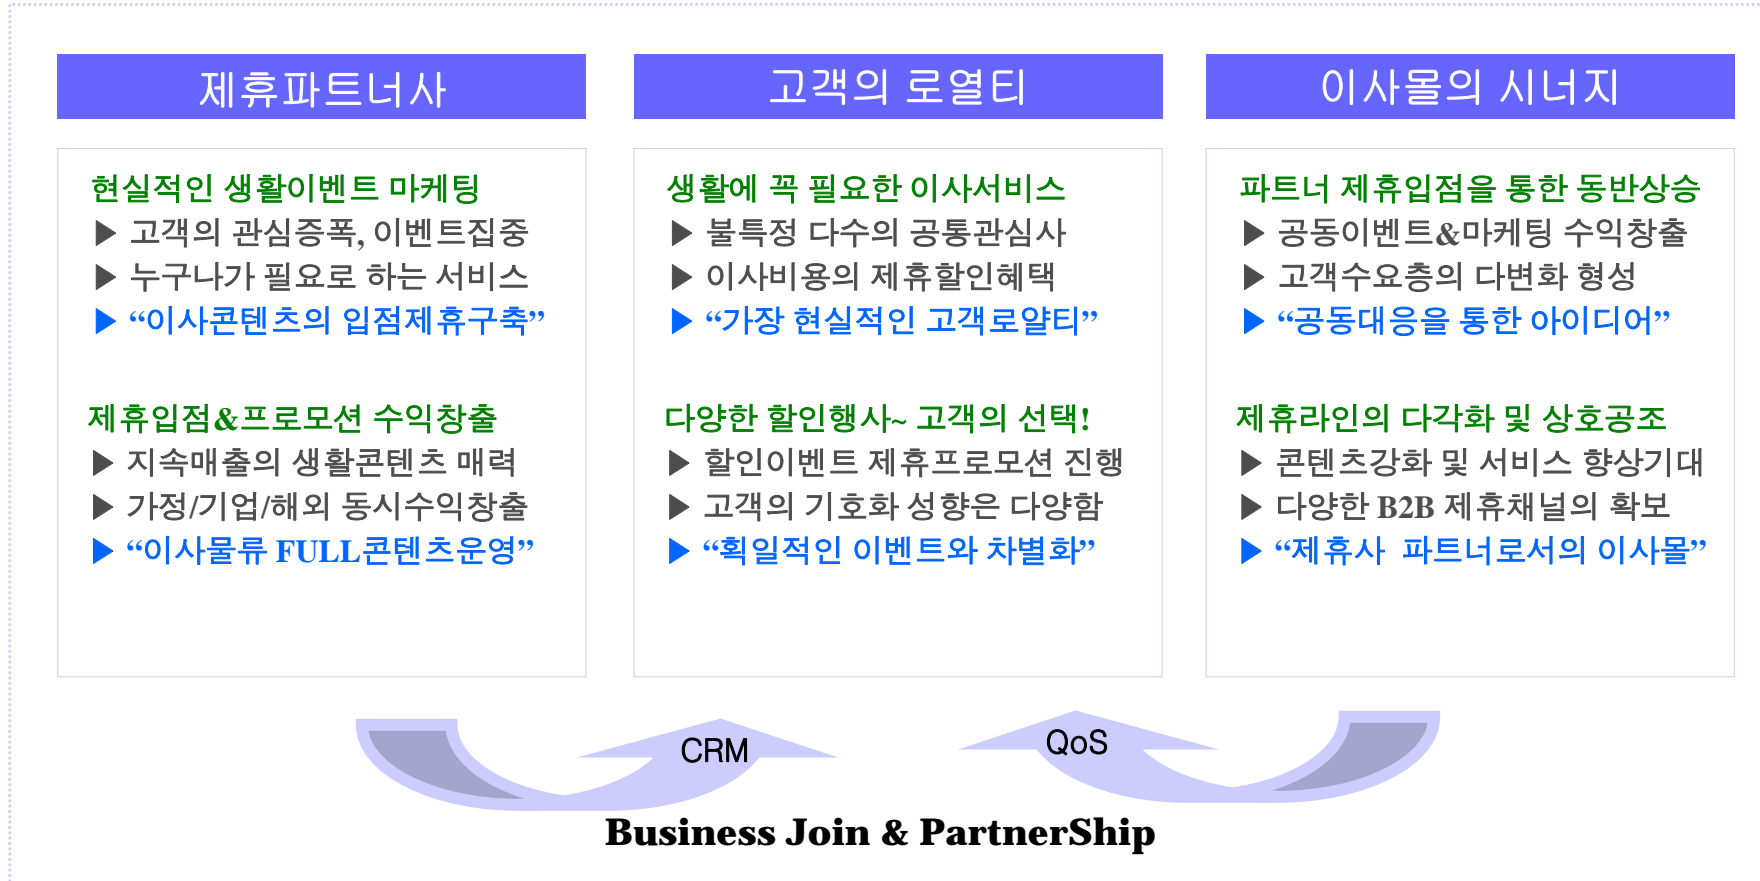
제휴파트너사

현실적인 생활이벤트 마케팅
▶ 고객의 관심증폭, 이벤트집중
▶ 누구나가 필요로 하는 서비스
▶ "이사콘텐츠의 입점제휴구축"

제휴입점&프로모션 수익창출
▶ 지속매출의 생활콘텐츠 매력
▶ 가정/기업/해외 동시수익창출
▶ "이사물류 FULL콘텐츠운영"

고객의 로열티

생활에 꼭 필요한 이사서비스
▶ 불특정 다수의 공통관심사
▶ 이사비용의 제휴할인혜택
▶ "가장 현실적인 고객로얄티"

다양한 할인행사~ 고객의 선택!
▶ 할인이벤트 제휴프로모션 진행
▶ 고객의 기호화 성향은 다양함
▶ "획일적인 이벤트와 차별화"

이사몰의 시너지

파트너 제휴입점을 통한 동반상승
▶ 공동이벤트&마케팅 수익창출
▶ 고객수요층의 다변화 형성
▶ "공동대응을 통한 아이디어"

제휴라인의 다각화 및 상호공조
▶ 콘텐츠강화 및 서비스 향상기대
▶ 다양한 B2B 제휴채널의 확보
▶ "제휴사 파트너로서의 이사몰"

CRM

QoS

Business Join & PartnerShip